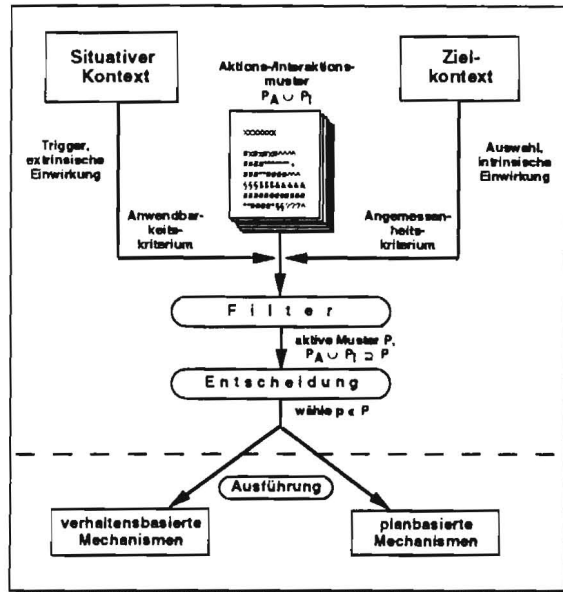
Situativer Kontext

Aktions-/Interaktionsmuster
$P_A \cup P_I$

Ziel-kontext

Trigger, extrinsische Einwirkung

Auswahl, intrinsische Einwirkung

Anwendbarkeitskriterium

Angemessenheitskriterium

Filter

aktive Muster P,
$P_A \cup P_I \supset P$

Entscheidung

wähle $p \in P$

Ausführung

verhaltensbasierte Mechanismen

planbasierte Mechanismen